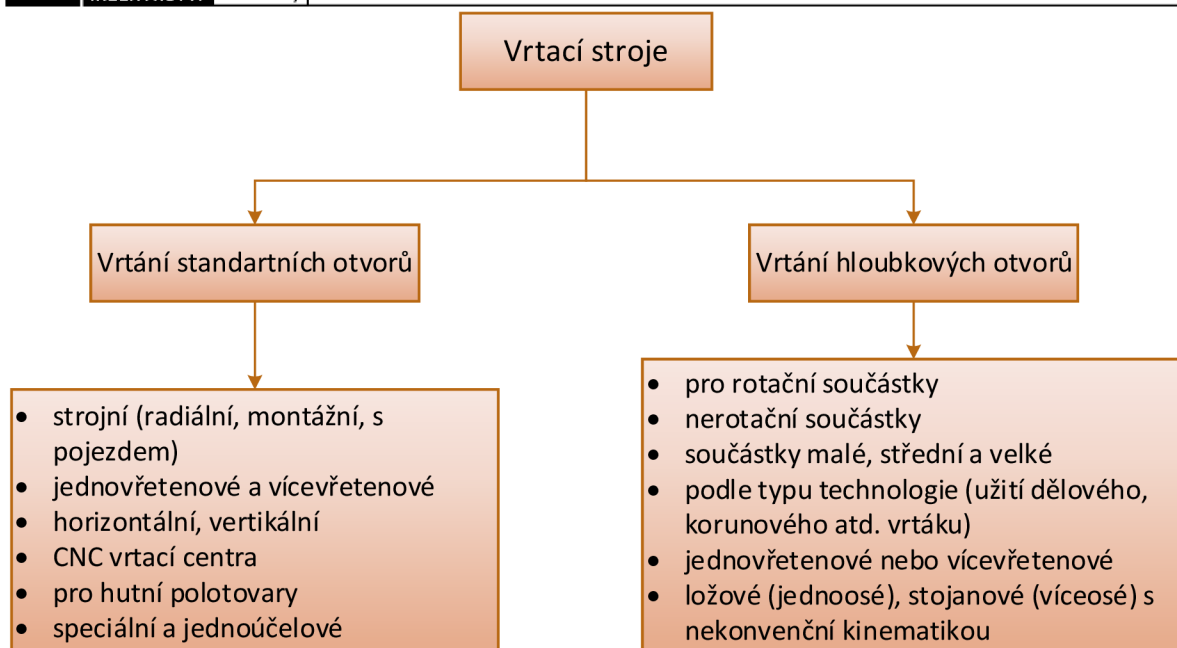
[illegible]

Vrtací stroje

Vrtání standartních otvorů

Vrtání hloubkových otvorů

- strojní (radiální, montážní, s pojezdem)
- jednovřetenové a vícevřetenové
- horizontální, vertikální
- CNC vrtací centra
- pro hutní polotovary
- speciální a jednoúčelové

- pro rotační součástky
- nerotační součástky
- součástky malé, střední a velké
- podle typu technologie (užití dělového, korunového atd. vrtáku)
- jednovřetenové nebo vícevřetenové
- ložové (jednoosé), stojanové (víceosé) s nekonvenční kinematikou